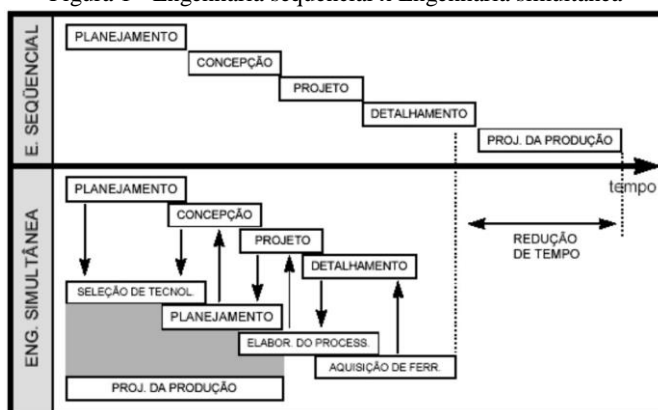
Figura 1 - Engenharia sequencial x Engenharia simultânea

E. SEQÜENCIAL

PLANEJAMENTO

CONCEPÇÃO

PROJETO

DETALHAMENTO

PROJ. DA PRODUÇÃO

tempo

ENG. SIMULTÂNEA

PLANEJAMENTO

CONCEPÇÃO

PROJETO

DETALHAMENTO

REDUÇÃO DE TEMPO

SELEÇÃO DE TECNOL.

PLANEJAMENTO

ELABOR. DO PROCESS.

AQUISIÇÃO DE FERR.

PROJ. DA PRODUÇÃO